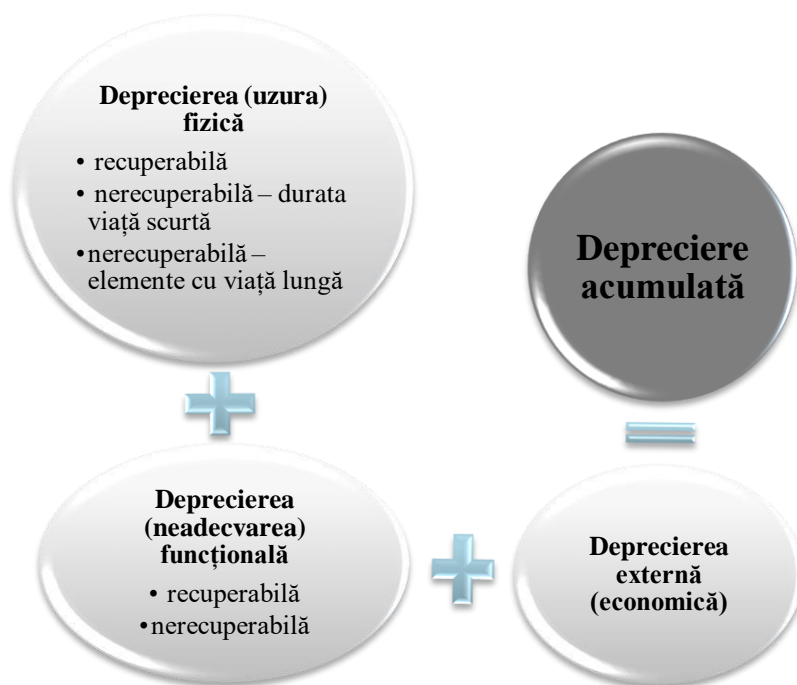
Deprecierea (uzura) fizică

• recuperabilă
• nerecuperabilă – durata viață scurtă
• nerecuperabilă – elemente cu viață lungă

Depreciere acumulată

Deprecierea (neadecvarea) funcțională

• recuperabilă
• nerecuperabilă

Deprecierea externă (economică)